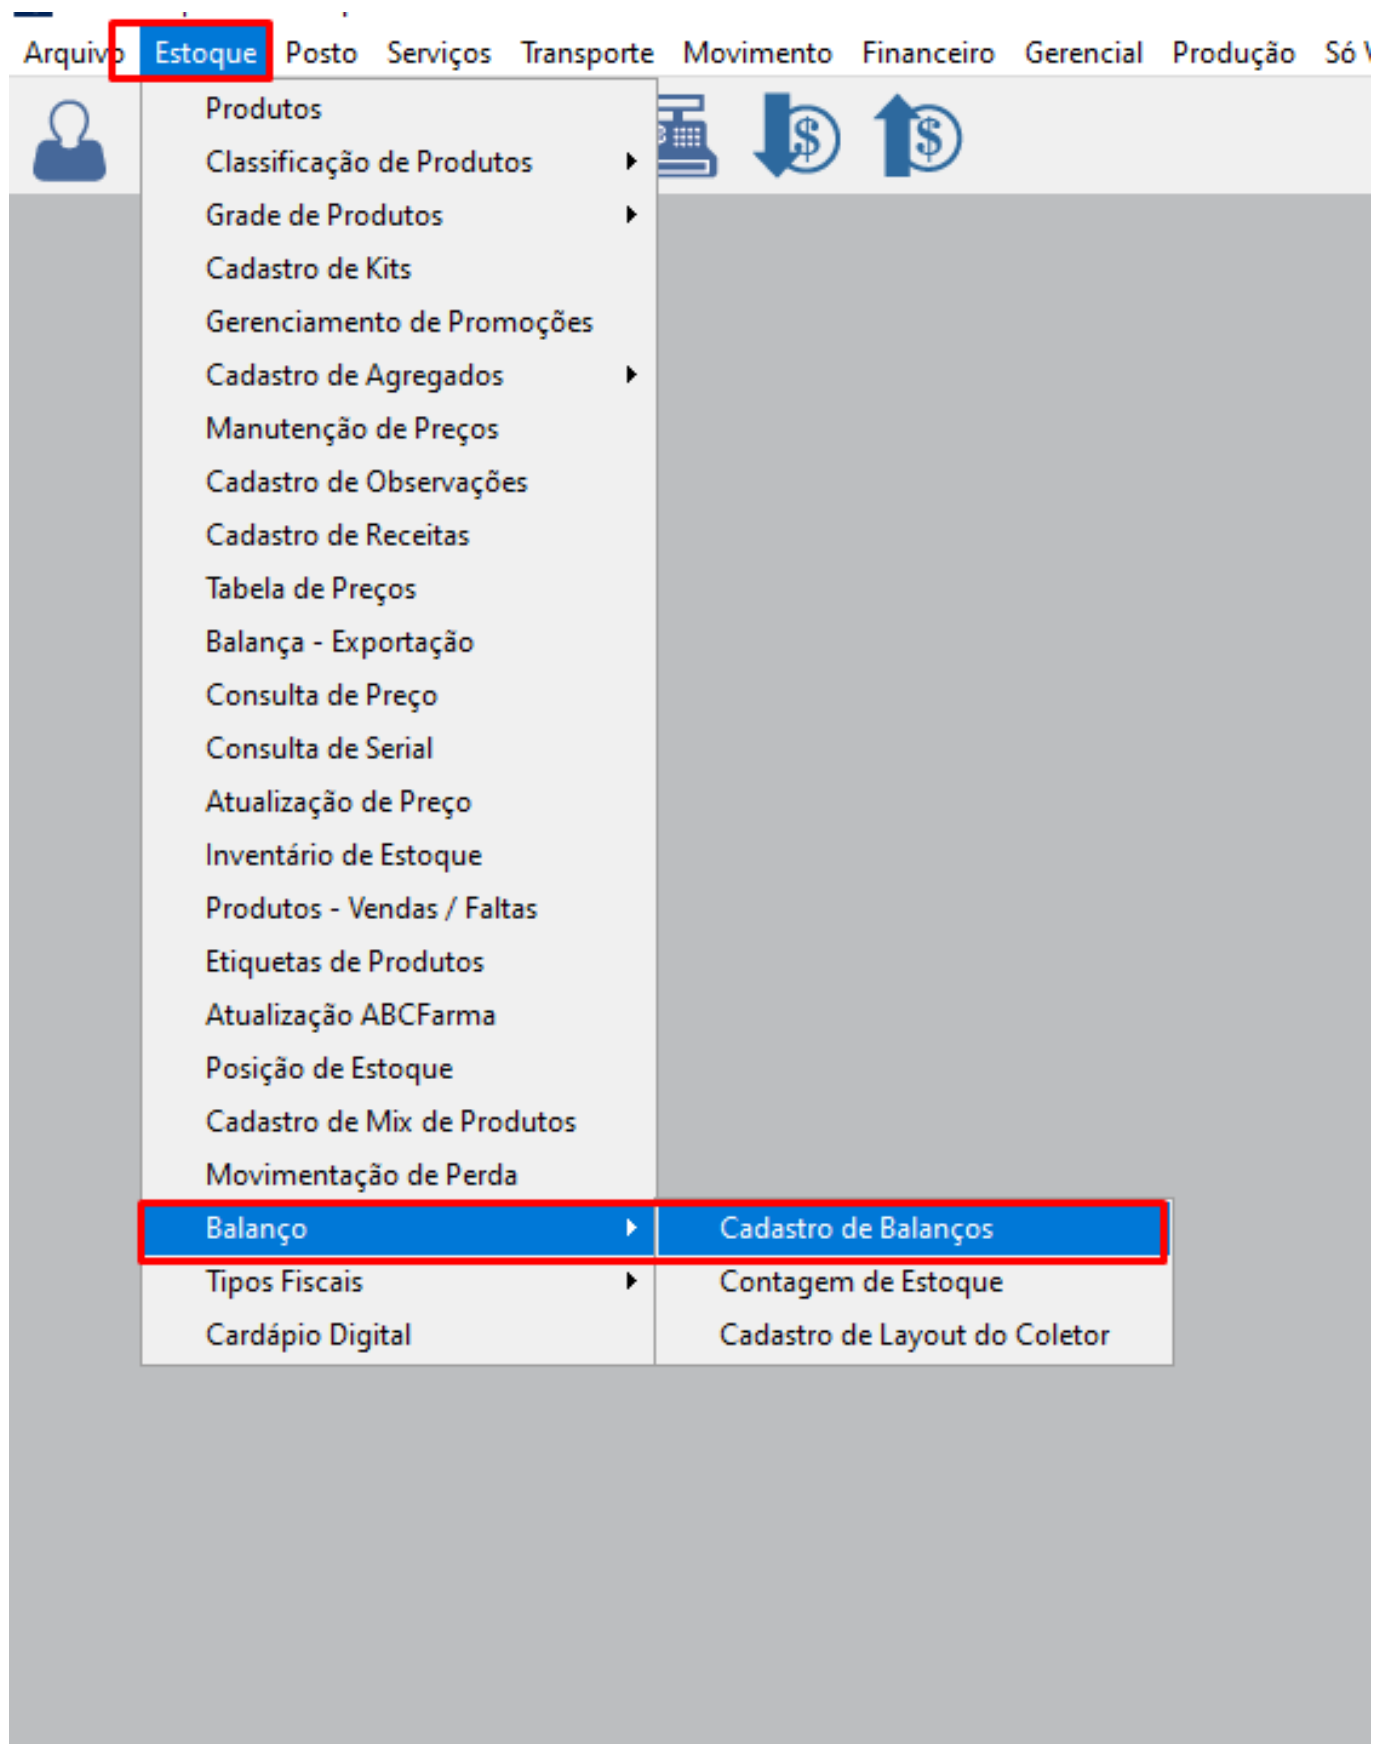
Arquivo Estoque Posto Serviços Transporte Movimento Financeiro Gerencial Produção Só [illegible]

Produtos
Classificação de Produtos
Grade de Produtos
Cadastro de Kits
Gerenciamento de Promoções
Cadastro de Agregados
Manutenção de Preços
Cadastro de Observações
Cadastro de Receitas
Tabela de Preços
Balança - Exportação
Consulta de Preço
Consulta de Serial
Atualização de Preço
Inventário de Estoque
Produtos - Vendas / Faltas
Etiquetas de Produtos
Atualização ABCFarma
Posição de Estoque
Cadastro de Mix de Produtos
Movimentação de Perda
Balanço
Tipos Fiscais
Cardápio Digital

Cadastro de Balanços
Contagem de Estoque
Cadastro de Layout do Coletor